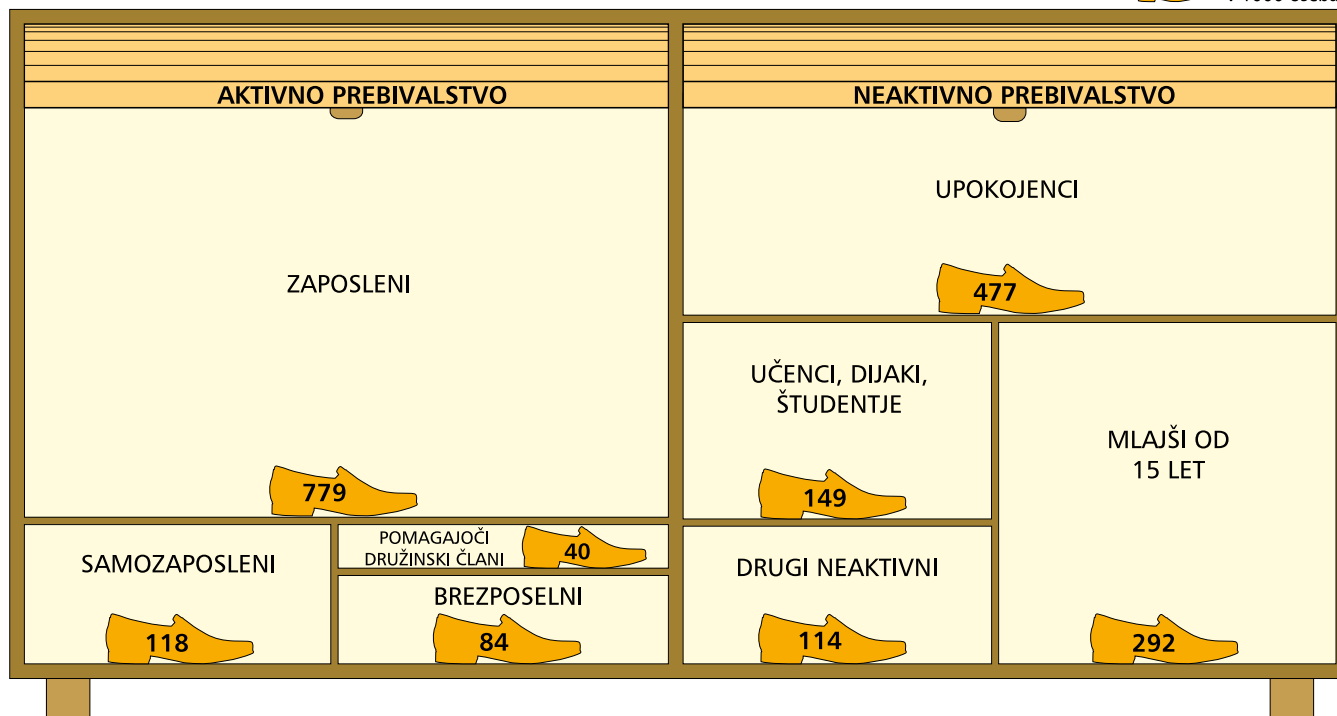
AKTIVNO PREBIVALSTVO

ZAPOSLENI

779

SAMOZAPOSLENI

118

POMAGAJOČI DRUŽINSKI ČLANI

40

BREZPOSELNI

84

NEAKTIVNO PREBIVALSTVO

UPOKOJENCI

477

UČENCI, DIJAKI, ŠTUDENTJE

149

MLAJŠI OD 15 LET

292

DRUGI NEAKTIVNI

114